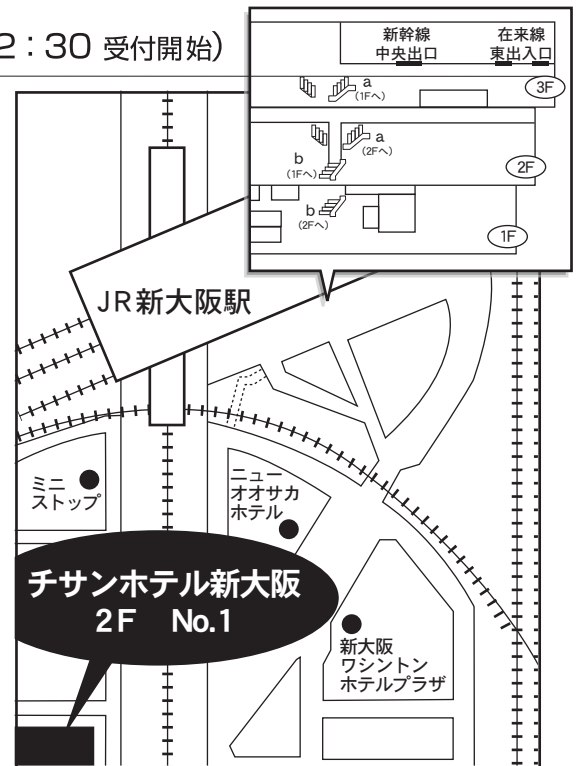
2：30 受付開始）

新幹線
中央出口

在来線
東出入口

a
(1Fへ)

3F

a
(2Fへ)

b
(1Fへ)

2F

b
(2Fへ)

1F

JR新大阪駅

ミニ
ストップ

ニュー
オオサカ
ホテル

チサンホテル新大阪
2F　No.1

新大阪
ワシントン
ホテルプラザ